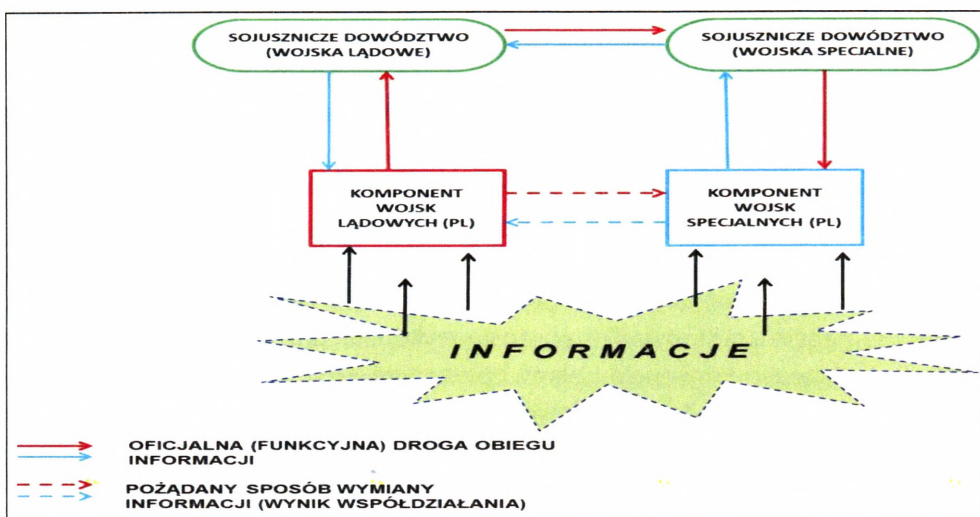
SOJUSZNICZE DOWÓDZTWO (WOJSKA LĄDOWE)

SOJUSZNICZE DOWÓDZTWO (WOJSKA SPECJALNE)

KOMPONENT WOJSK LĄDOWYCH (PL)

KOMPONENT WOJSK SPECJALNYCH (PL)

INFORMACJE

OFICJALNA (FUNKCYJNA) DROGA OBIEGU INFORMACJI

POŻĄDANY SPOSÓB WYMIANY INFORMACJI (WYNIK WSPÓŁDZIAŁANIA)